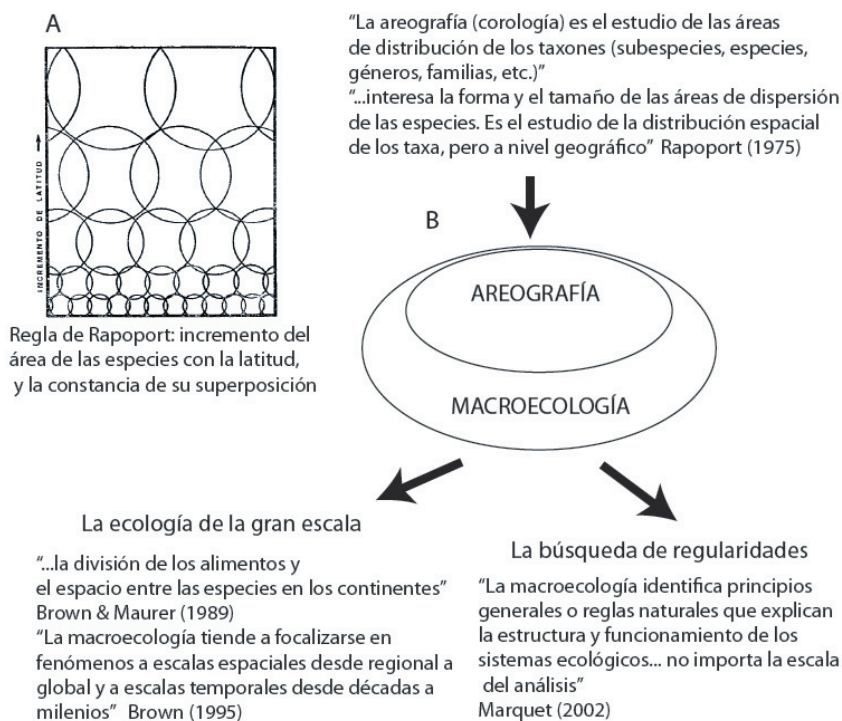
A

INCREMENTO DE LATITUD

Regla de Rapoport: incremento del área de las especies con la latitud, y la constancia de su superposición

"La areografía (corología) es el estudio de las áreas de distribución de los taxones (subespecies, especies, géneros, familias, etc.)"
"...interesa la forma y el tamaño de las áreas de dispersión de las especies. Es el estudio de la distribución espacial de los taxa, pero a nivel geográfico" Rapoport (1975)

B

AREOGRAFÍA

MACROECOLOGÍA

La ecología de la gran escala

"...la división de los alimentos y el espacio entre las especies en los continentes" Brown & Maurer (1989)
"La macroecología tiende a focalizarse en fenómenos a escalas espaciales desde regional a global y a escalas temporales desde décadas a milenios" Brown (1995)

La búsqueda de regularidades

"La macroecología identifica principios generales o reglas naturales que explican la estructura y funcionamiento de los sistemas ecológicos... no importa la escala del análisis"
Marquet (2002)